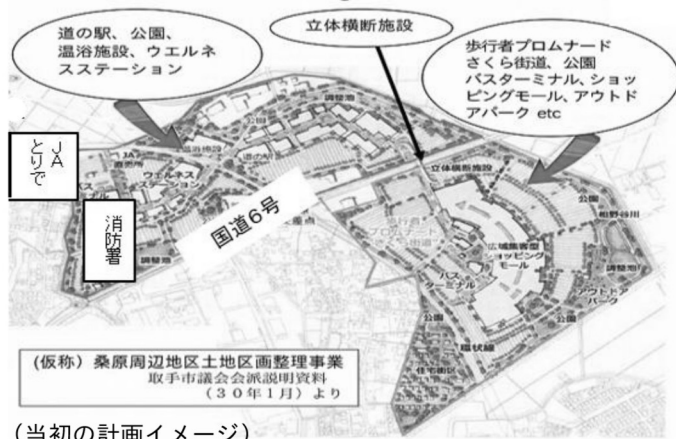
道の駅、公園、温浴施設、ウエルネスステーション

立体横断施設

歩行者プロムナード さくら街道、公園 バスターミナル、ショッピングモール、アウトドアパーク etc

JAとりで

消防署

国道6号

調整池

温浴施設

道の駅

ウエルネスステーション

立体横断施設

公園

相野谷川

プロムナード

広域商業型ショッピングモール

バスターミナル

アウトドアパーク

公園

調整池

(仮称) 桑原周辺地区土地区画整理事業
取手市議会会派説明資料
(30年1月) より

(当初の計画イメージ)